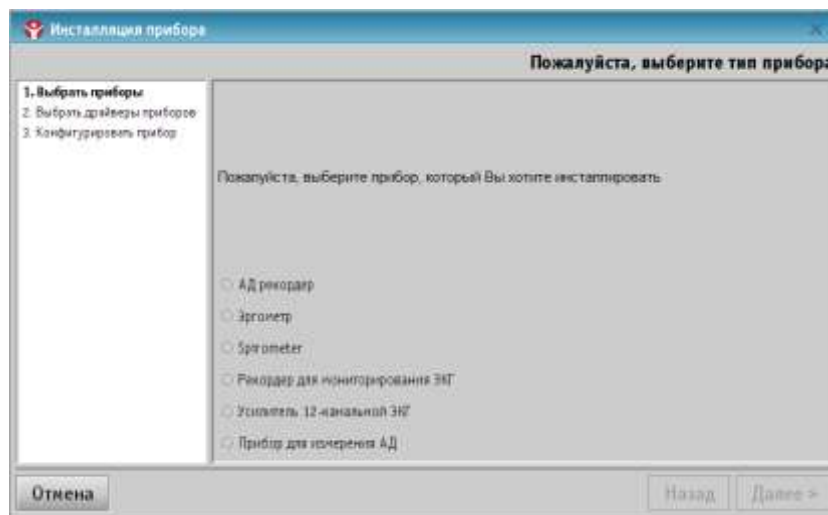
Инсталляция прибора

Пожалуйста, выберите тип прибора

1. Выбрать приборы
2. Выбрать драйверы приборов
3. Конфигурировать прибор

Пожалуйста, выберите прибор, который Вы хотите инсталлировать

АД рекордер
Эргометр
Spirometer
Рекордер для мониторирования ЭКГ
Усилитель 12-канальной ЭКГ
Прибор для измерения АД

Отмена
Назад
Далее >